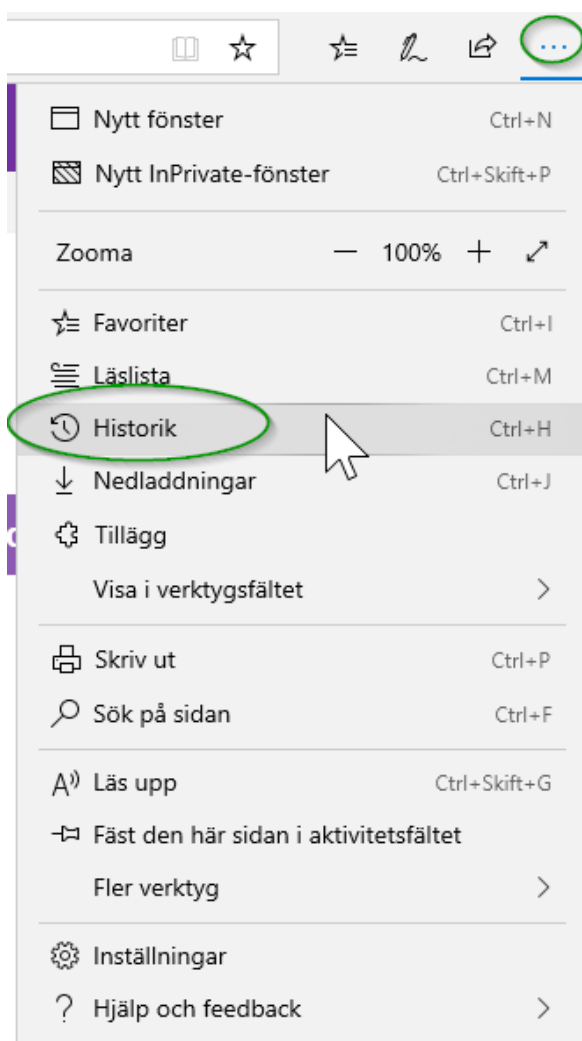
...

Nytt fönster Ctrl+N

Nytt InPrivate-fönster Ctrl+Skift+P

Zooma — 100% +

Favoriter Ctrl+I

Läslista Ctrl+M

Historik Ctrl+H

Nedladdningar Ctrl+J

Tillägg

Visa i verktygsfältet >

Skriv ut Ctrl+P

Sök på sidan Ctrl+F

Läs upp Ctrl+Skift+G

Fäst den här sidan i aktivitetsfältet

Fler verktyg >

Inställningar

? Hjälp och feedback >